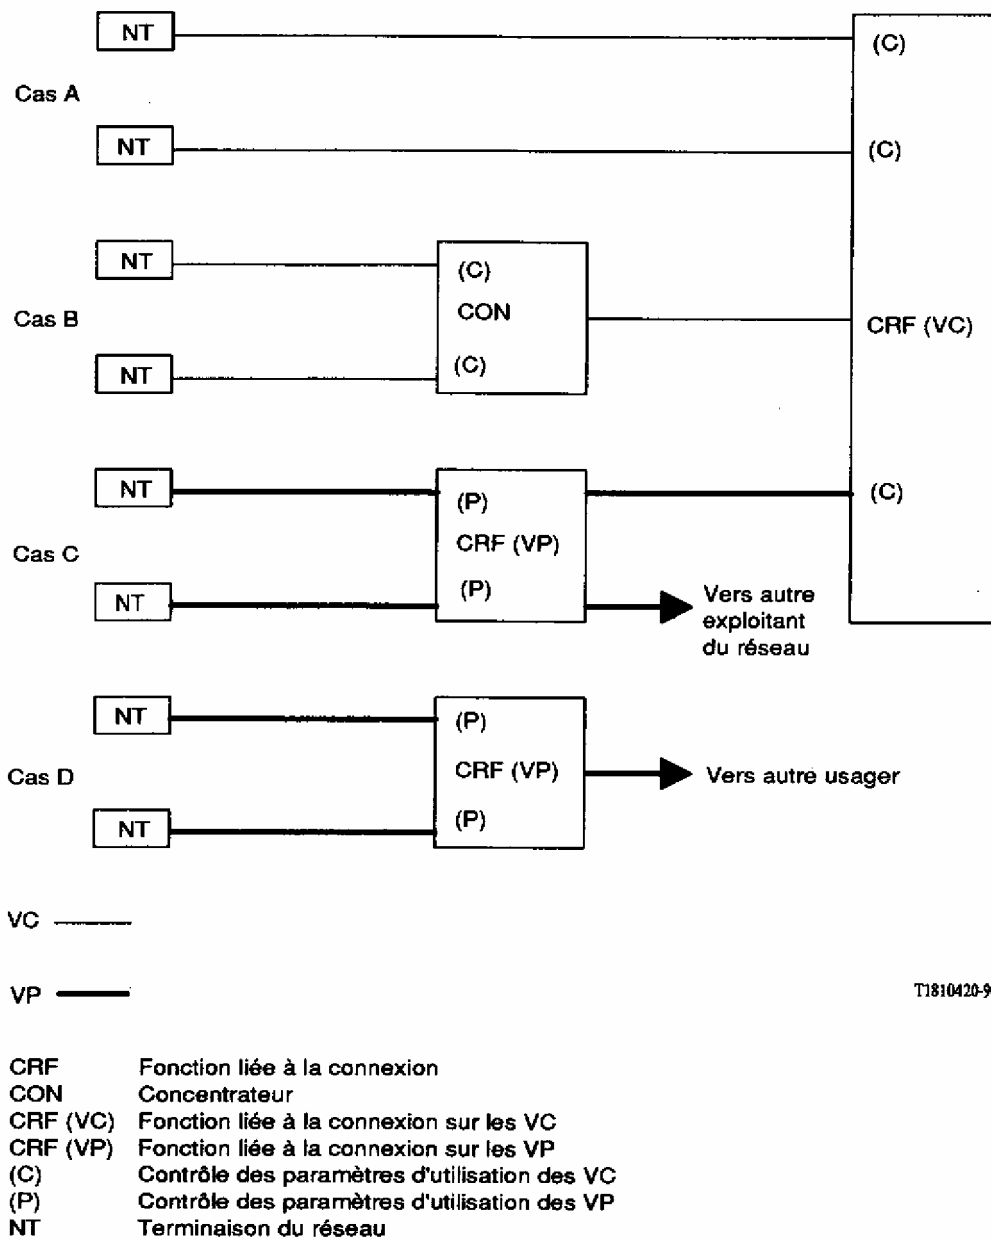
NT
(C)
Cas A
NT
(C)
NT
(C)
CON
Cas B
CRF (VC)
NT
(C)
NT
(P)
(C)
CRF (VP)
Cas C
NT
(P)
Vers autre exploitant du réseau
NT
(P)
Cas D
CRF (VP)
Vers autre usager
NT
(P)
VC
VP
T1810420-9

CRF Fonction liée à la connexion
CON Concentrateur
CRF (VC) Fonction liée à la connexion sur les VC
CRF (VP) Fonction liée à la connexion sur les VP
(C) Contrôle des paramètres d'utilisation des VC
(P) Contrôle des paramètres d'utilisation des VP
NT Terminaison du réseau